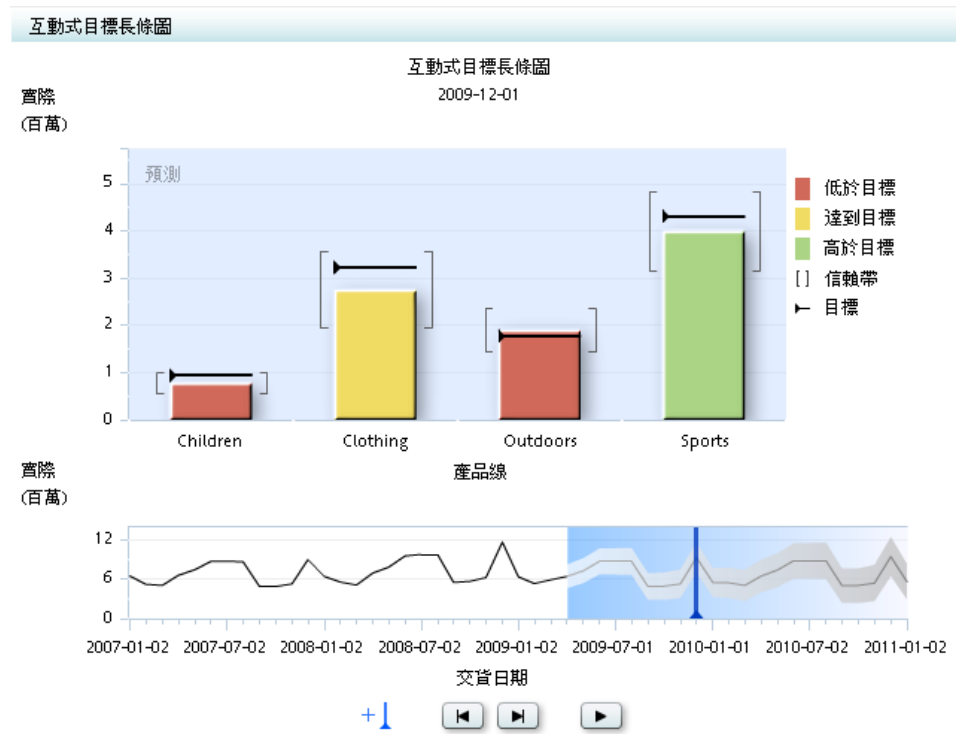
互動式目標長條圖

互動式目標長條圖
2009-12-01

實際
(百萬)

預測

5
4
3
2
1
0

Children
Clothing
Outdoors
Sports

低於目標
達到目標
高於目標
[ ] 信賴帶
目標

產品線

實際
(百萬)

12
6
0

2007-01-02
2007-07-02
2008-01-02
2008-07-02
2009-01-02
2009-07-01
2010-01-01
2010-07-02
2011-01-02

交貨日期